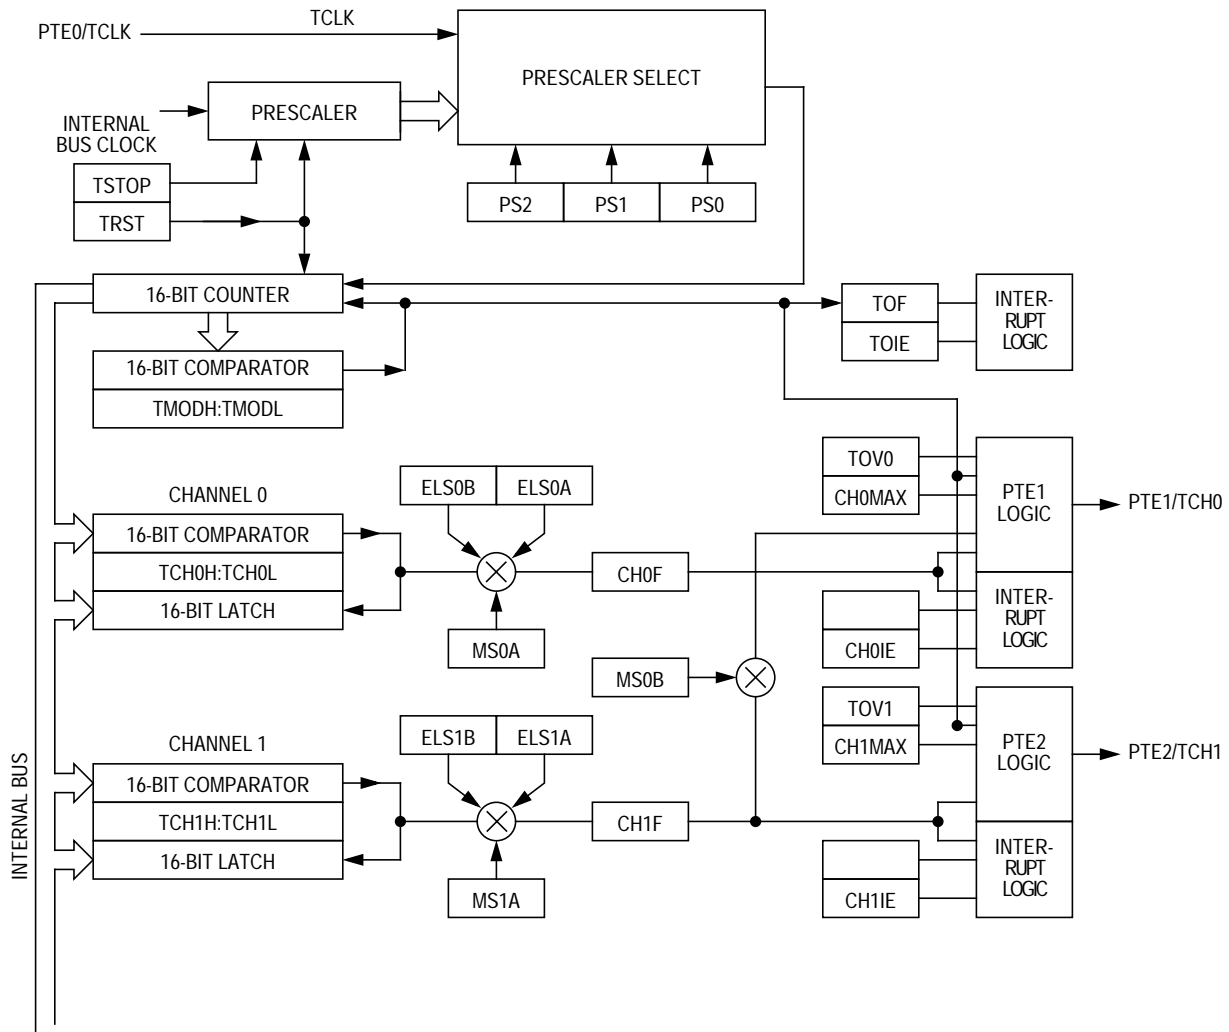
PTE0/TCLK
TCLK
PRESCALER SELECT
INTERNAL BUS CLOCK
PRESCALER
TSTOP
TRST
PS2
PS1
PS0
16-BIT COUNTER
TOF
TOIE
INTER-RUPT LOGIC
16-BIT COMPARATOR
TMODH:TMODL
TOV0
CH0MAX
PTE1 LOGIC
PTE1/TCH0
CHANNEL 0
ELS0B
ELS0A
16-BIT COMPARATOR
TCH0H:TCH0L
16-BIT LATCH
CH0F
MS0A
INTER-RUPT LOGIC
CH0IE
MS0B
TOV1
CH1MAX
PTE2 LOGIC
PTE2/TCH1
CHANNEL 1
ELS1B
ELS1A
16-BIT COMPARATOR
TCH1H:TCH1L
16-BIT LATCH
CH1F
MS1A
INTER-RUPT LOGIC
CH1IE
INTERNAL BUS